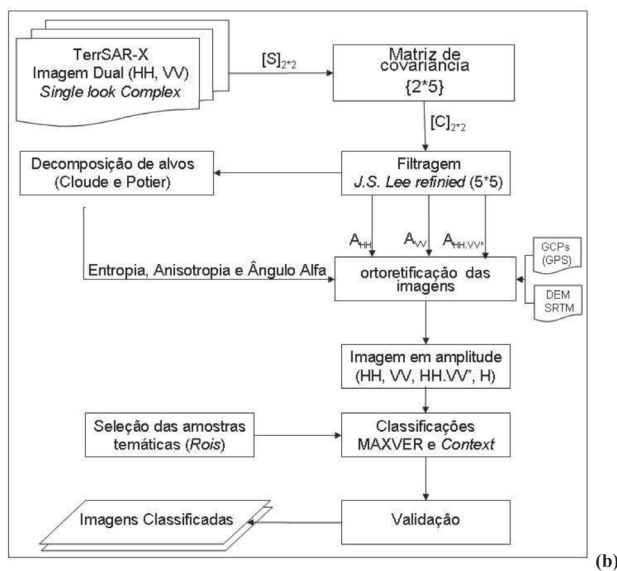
TerrSAR-X
Imagem Dual (HH, VV)
*Single look Complex*

$[S]_{2*2}$

Matriz de covariância
{2*5}

$[C]_{2*2}$

Decomposição de alvos
(Cloude e Potier)

Filtragem
*J.S. Lee refinied* (5*5)

$A_{HH}$ $A_{VV}$ $A_{HH.VV*}$

GCPs (GPS)

Entropia, Anisotropia e Ângulo Alfa

ortoretificação das imagens

DEM SRTM

Imagem em amplitude
(HH, VV, HH.VV*, H)

Seleção das amostras temáticas (*Rois*)

Classificações
MAXVER e *Context*

Imagens Classificadas

Validação

(b)